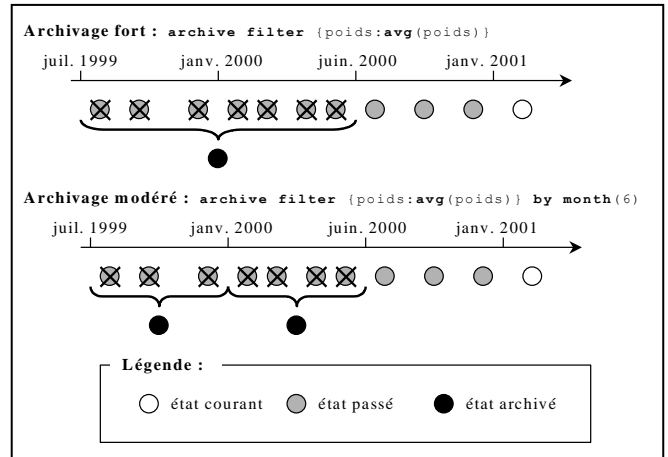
**Archivage fort :** **archive filter** {poids:**avg**(poids)}

juil. 1999 janv. 2000 juin. 2000 janv. 2001

**Archivage modéré :** **archive filter** {poids:**avg**(poids)} **by month**(6)

juil. 1999 janv. 2000 juin. 2000 janv. 2001

**Légende :**

état courant état passé état archivé